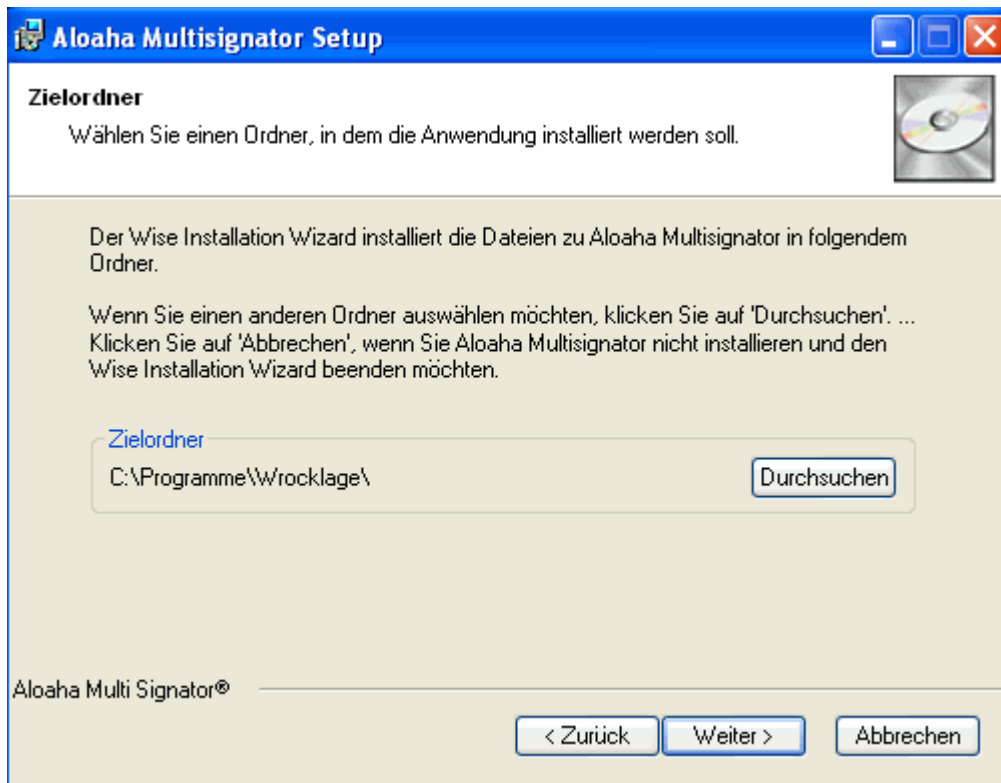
Aloaha Multisignator Setup

Zielordner

Wählen Sie einen Ordner, in dem die Anwendung installiert werden soll.

Der Wise Installation Wizard installiert die Dateien zu Aloaha Multisignator in folgendem Ordner.

Wenn Sie einen anderen Ordner auswählen möchten, klicken Sie auf 'Durchsuchen'. ... Klicken Sie auf 'Abbrechen', wenn Sie Aloaha Multisignator nicht installieren und den Wise Installation Wizard beenden möchten.

Zielordner

C:\Programme\Wrocklage\

Durchsuchen

Aloaha Multi Signator®

< Zurück

Weiter >

Abbrechen